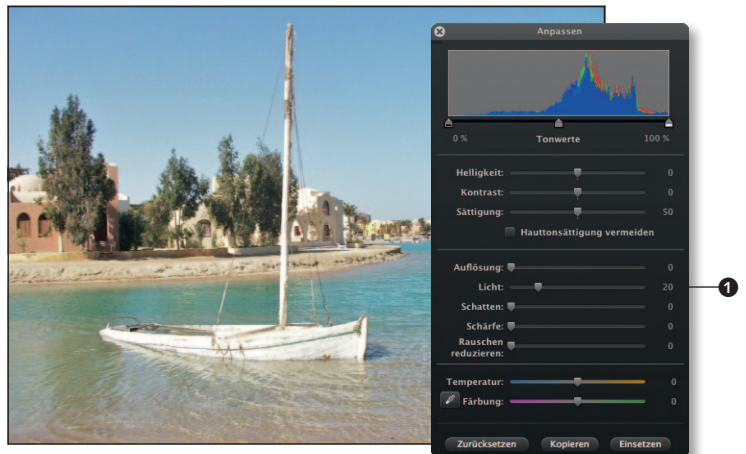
Anpassen

0 %
Tonwerte
100 %

Helligkeit: 0
Kontrast: 0
Sättigung: 50
Hauttonsättigung vermeiden

Auflösung: 0
Licht: 20
Schatten: 0
Schärfe: 0
Rauschen reduzieren: 0

Temperatur: 0
Färbung: 0

Zurücksetzen
Kopieren
Einsetzen

1